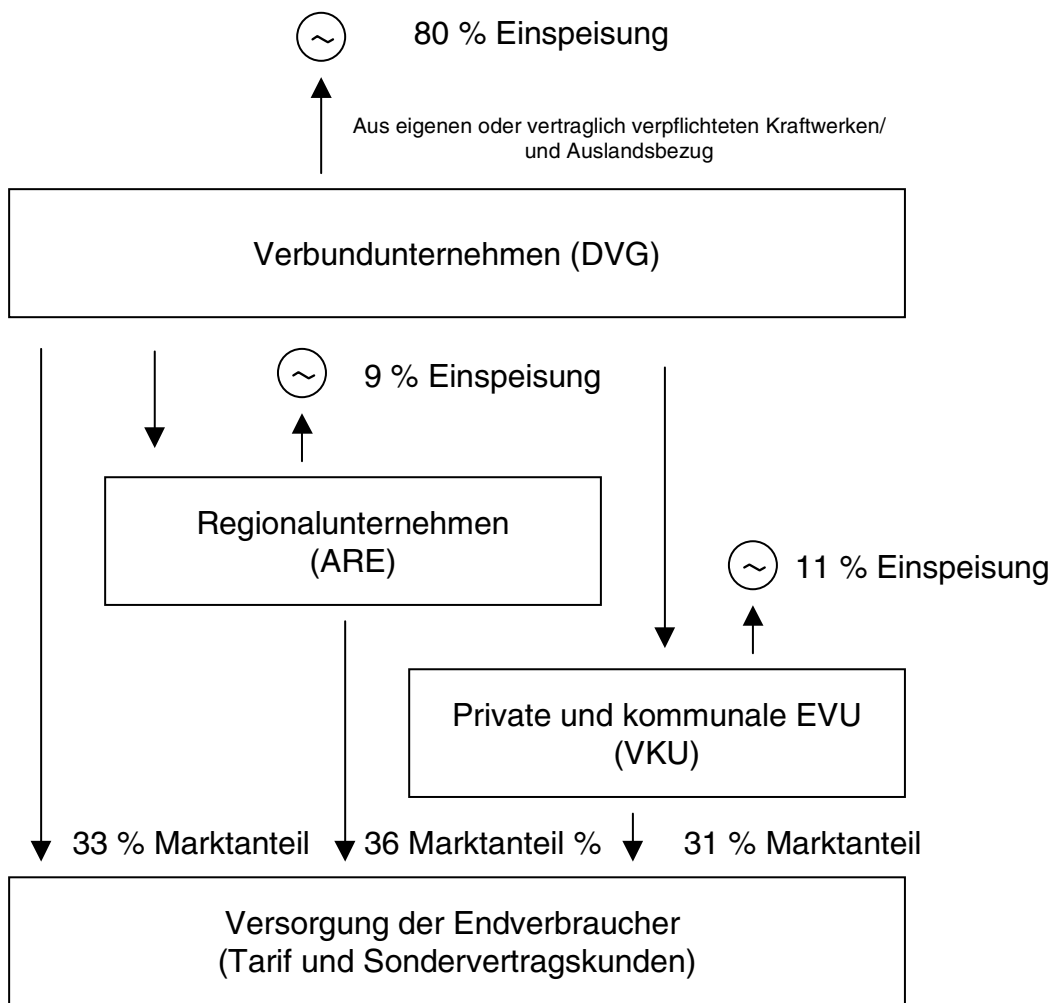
~ 80 % Einspeisung

Aus eigenen oder vertraglich verpflichteten Kraftwerken/ und Auslandsbezug

Verbundunternehmen (DVG)

~ 9 % Einspeisung

Regionalunternehmen (ARE)

~ 11 % Einspeisung

Private und kommunale EVU (VKU)

33 % Marktanteil

36 Marktanteil %

31 % Marktanteil

Versorgung der Endverbraucher (Tarif und Sondervertragskunden)